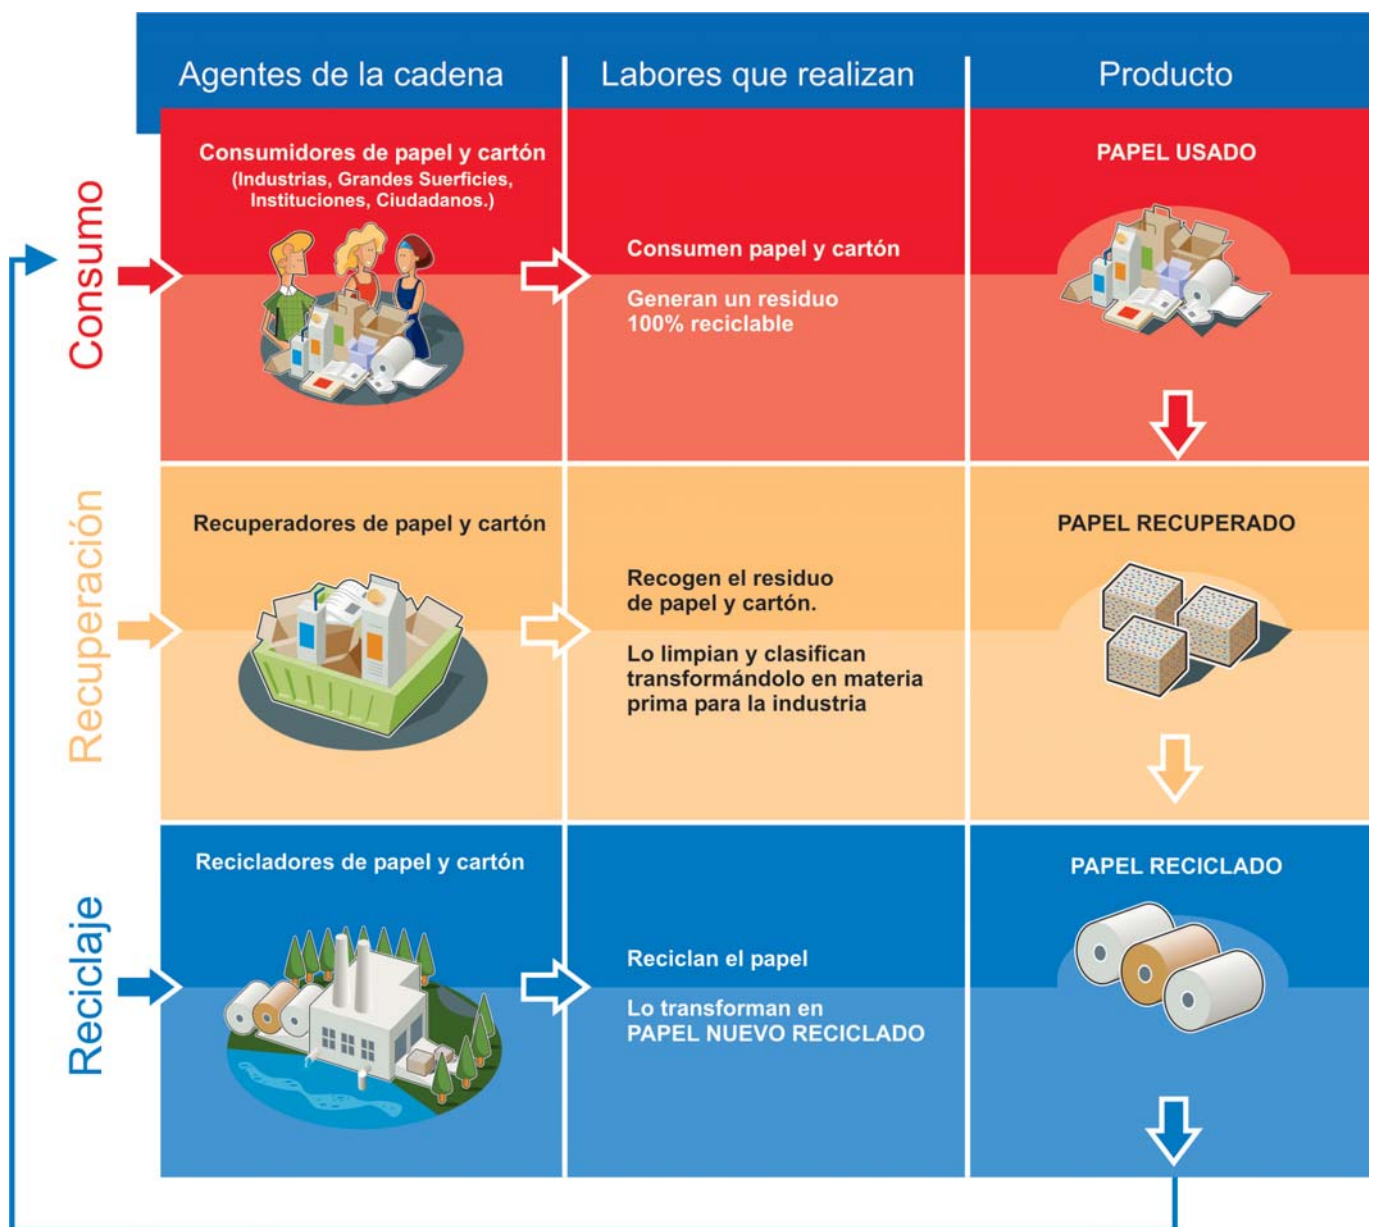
| | Agentes de la cadena | Labores que realizan | Producto |
|---|---|---|---|
| Consumo | Consumidores de papel y cartón (Industrias, Grandes Suerficies, Instituciones, Ciudadanos.) | Consumen papel y cartón<br>Generan un residuo 100% reciclable | PAPEL USADO |
| Recuperación | Recuperadores de papel y cartón | Recogen el residuo de papel y cartón.<br>Lo limpian y clasifican transformándolo en materia prima para la industria | PAPEL RECUPERADO |
| Reciclaje | Recicladores de papel y cartón | Reciclan el papel<br>Lo transforman en PAPEL NUEVO RECICLADO | PAPEL RECICLADO |